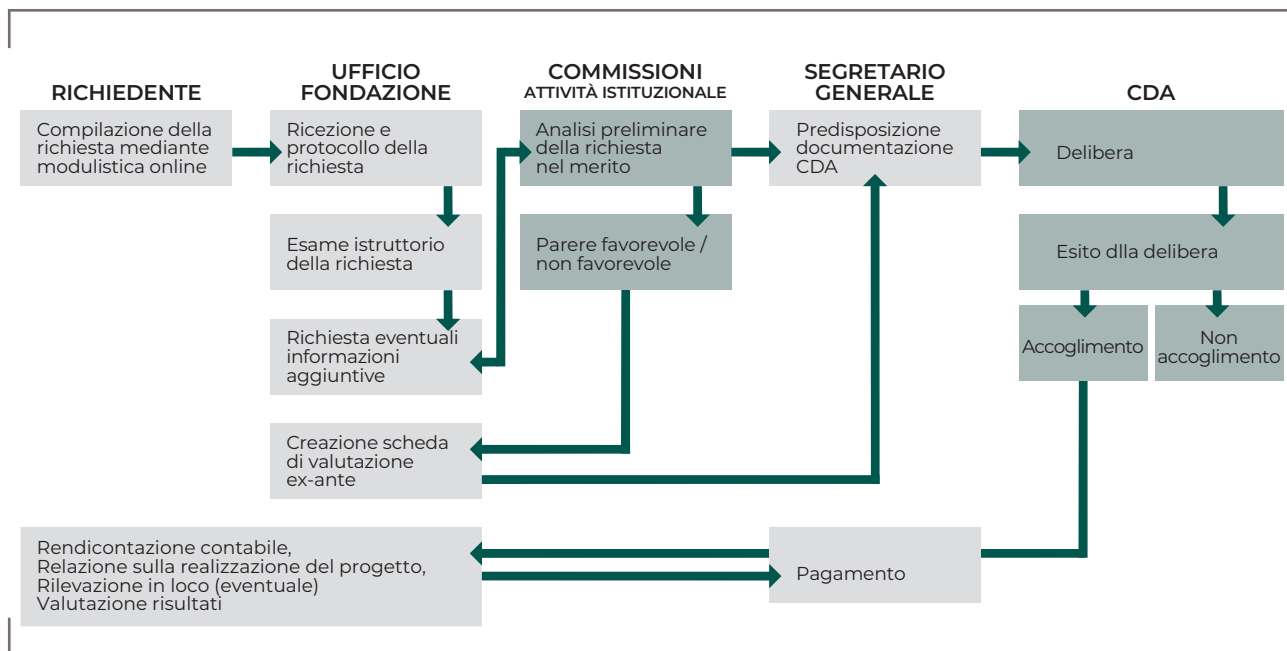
RICHIEDENTE

UFFICIO FONDAZIONE

COMMISSIONI
ATTIVITÀ ISTITUZIONALE

SEGRETARIO GENERALE

CDA

Compilazione della richiesta mediante modulistica online

Ricezione e protocollo della richiesta

Analisi preliminare della richiesta nel merito

Predisposizione documentazione CDA

Delibera

Esame istruttorio della richiesta

Parere favorevole / non favorevole

Esito dlla delibera

Richiesta eventuali informazioni aggiuntive

Accoglimento

Non accoglimento

Creazione scheda di valutazione ex-ante

Rendicontazione contabile,
Relazione sulla realizzazione del progetto,
Rilevazione in loco (eventuale)
Valutazione risultati

Pagamento